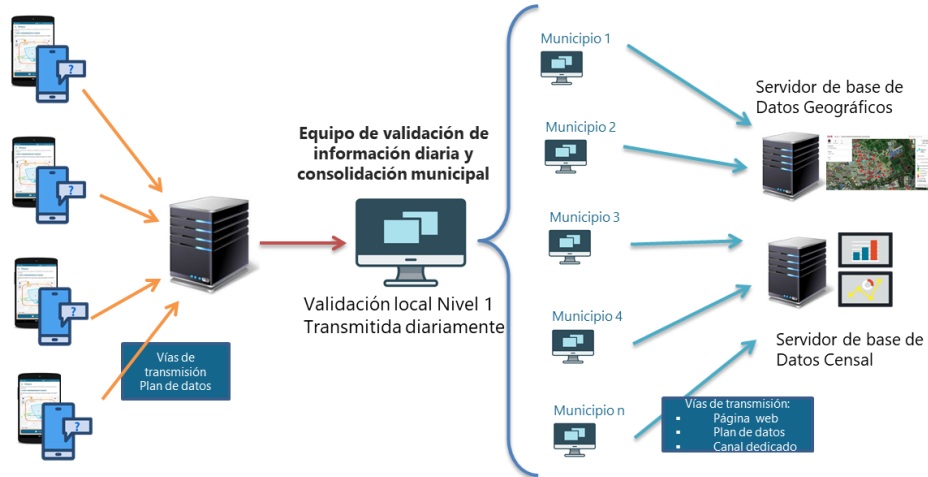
Vías de transmisión
Plan de datos

Equipo de validación de información diaria y consolidación municipal

Validación local Nivel 1
Transmitida diariamente

Municipio 1

Municipio 2

Municipio 3

Municipio 4

Municipio n

Servidor de base de Datos Geográficos

Servidor de base de Datos Censal

Vías de transmisión:
- Página web
- Plan de datos
- Canal dedicado